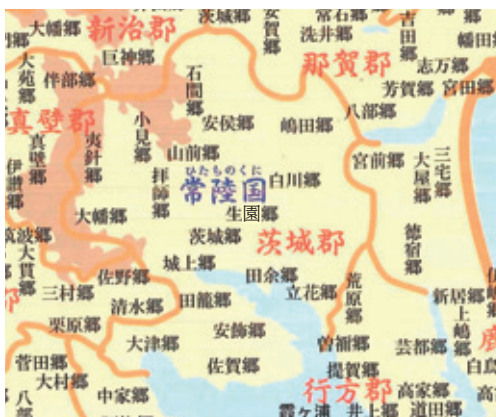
新治郡
大幡郷
巨神郷
茨城郷
安賀郷
常石郷
洗井郷
吉田郷
幡田郷
那賀郡
志万郷
芳賀郷
宮田郷
大苑郷
伴部郷
石間郷
八部郷
真壁郡
小見郷
安侯郷
嶋田郷
三宅郷
真壁郷
夷針郷
山前郷
宮前郷
大屋郷
伊讃郷
拝師郷
ひたちのくに
常陸国
白川郷
生園
大幡郷
茨城郡
徳宿郷
茨城郷
城上郷
田余郷
荒原郷
新居郷
大貫郷
佐野郷
立花郷
三村郷
清水郷
田籠郷
上嶋郷
栗原郷
安飾郷
曽禰郷
芸都郷
大津郷
佐賀郷
提賀郷
菅田郷
大村郷
中家郷
行方郡
高家郷
霞ヶ浦
井上郷
道田郷
白鳥